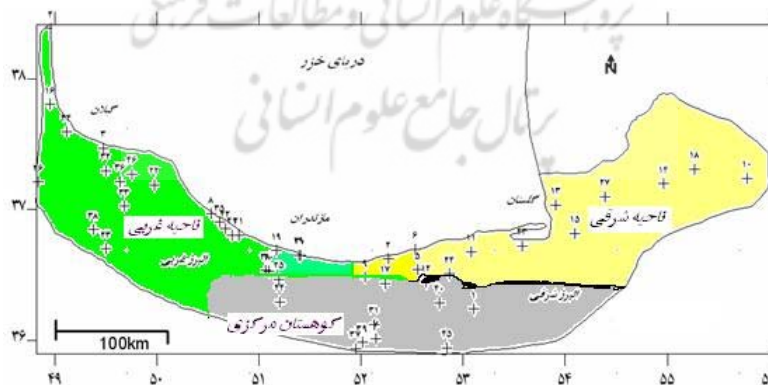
پژوهشگاه علوم انسانی و مطالعات فرهنگی
پرتال جامع علوم انسانی

دریای خزر

N

۳۸

۳۷

۳۶

گیلان

مازندران

گلستان

ناحیه غربی

ناحیه شرقی

البرز غربی

البرز شرقی

کوهستان مرکزی

100km

۴۹

۵۰

۵۱

۵۲

۵۳

۵۴

۵۵

۵۶

۴۱ ۱۶ ۴۳ ۳ ۲۶ ۳۶ ۲۲ ۳۸ ۴۴ ۴۵ ۴۱ ۱۹ ۳۹ ۲ ۶ ۵ ۱۷ ۴۲ ۳۰ ۴۲ ۱۱ ۳۴ ۱۳ ۲۷ ۱۴ ۱۸ ۱۰ ۱۵ ۳۱ ۲۵ ۷